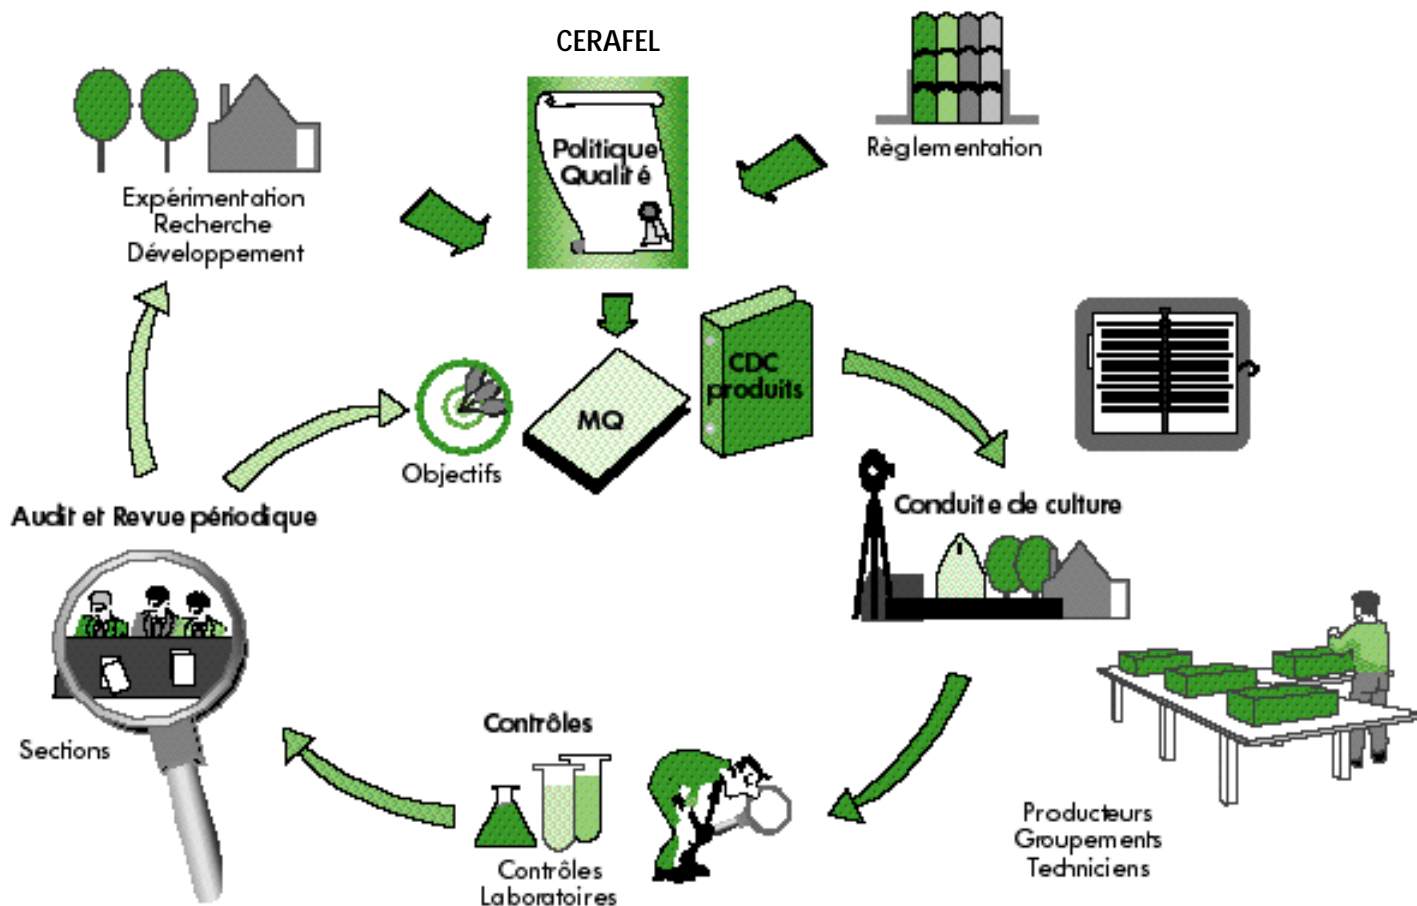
CERAFEL

Expérimentation
Recherche
Développement

Politique
Qualité

Règlementation

MQ

CDC
produits

Objectifs

Audit et Revue périodique

Conduite de culture

Sections

Contrôles

Contrôles
Laboratoires

Producteurs
Groupements
Techniciens